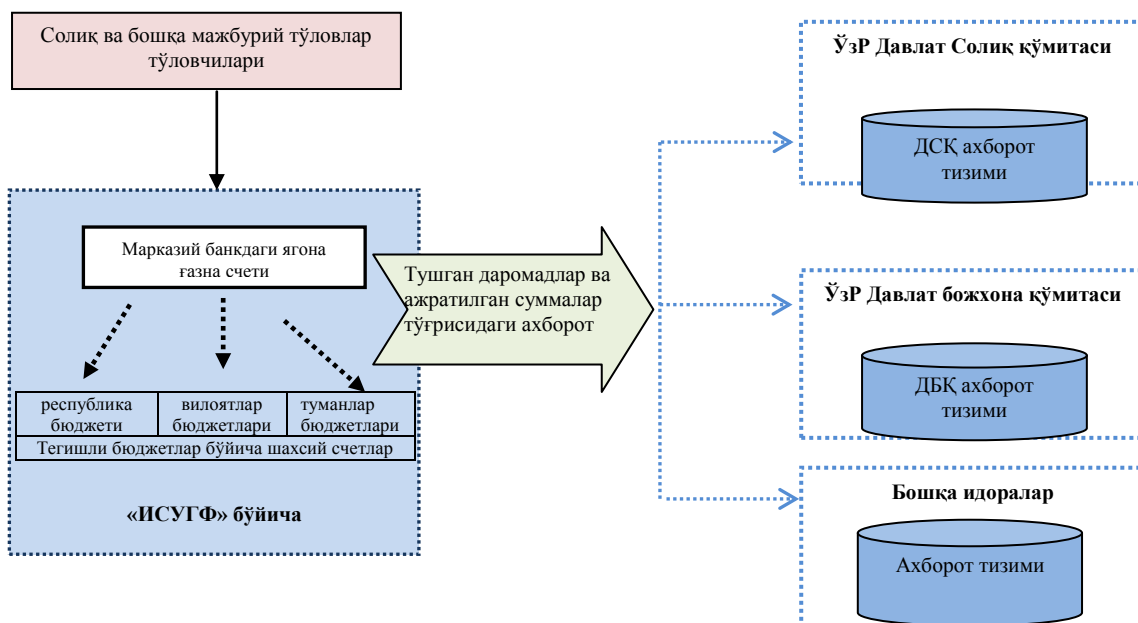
Солиқ ва бошқа мажбурий тўловлар тўловчилари

Марказий банкдаги ягона ғазна счети

| республика бюджети | вилоятлар бюджетлари | туманлар бюджетлари |
|---|---|---|
| Тегишли бюджетлар бўйича шахсий счетлар | | |

«ИСУГФ» бўйича

Тушган даромадлар ва ажратилган суммалар тўғрисидаги ахборот

ЎзР Давлат Солиқ қўмитаси

ДСҚ ахборот тизими

ЎзР Давлат божхона қўмитаси

ДБҚ ахборот тизими

Бошқа идоралар

Ахборот тизими